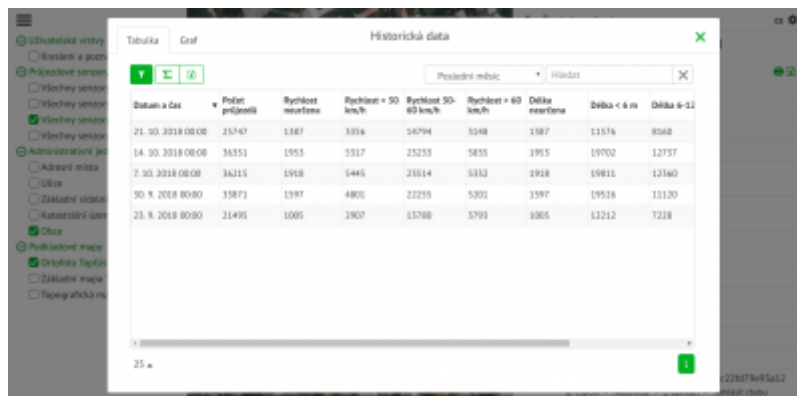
Tabulka Graf

Historická data

Poslední měsíc

Hledat

| Datum a čas | Počet průjezdů | Rychlost neurčena | Rychlost < 50 km/h | Rychlost 50-60 km/h | Rychlost > 60 km/h | Délka neurčena | Délka < 6 m | Délka 6-1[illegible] |
|---|---|---|---|---|---|---|---|---|
| 21. 10. 2018 00:00 | 25747 | 1387 | 5016 | 14794 | 5148 | 1387 | 11576 | 8160 |
| 14. 10. 2018 00:00 | 36351 | 1953 | 5317 | 23253 | 5855 | 1953 | 19702 | 12737 |
| 7. 10. 2018 00:00 | 36215 | 1918 | 5445 | 23514 | 5352 | 1918 | 19811 | 12160 |
| 30. 9. 2018 00:00 | 35871 | 1597 | 4801 | 22255 | 5201 | 1597 | 19526 | 11120 |
| 23. 9. 2018 00:00 | 21495 | 1005 | 2907 | 13788 | 5793 | 1005 | 13212 | 7228 |

25

1

Uživatelské vrstvy
Kreslení a pozn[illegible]
Průjezdové senzor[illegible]
Všechny senzor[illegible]
Všechny senzor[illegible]
Všechny senzor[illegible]
Všechny senzor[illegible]
Administrativní je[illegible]
Adresní místa
Ulice
Základní sídeln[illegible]
Katastrální územ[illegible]
Obce
Podkladové mapy
Ortofoto Tap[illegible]
Základní mapa
Topografická m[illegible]

c22fd79e93a12